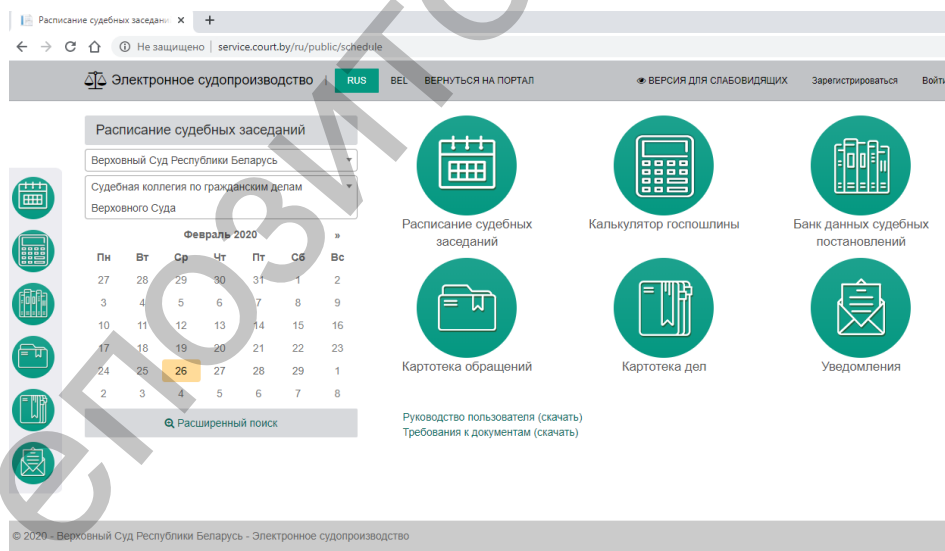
Расписание судебных заседани ×
+
Не защищено | service.court.by/ru/public/schedule

Электронное судопроизводство | RUS BEL ВЕРНУТЬСЯ НА ПОРТАЛ
ВЕРСИЯ ДЛЯ СЛАБОВИДЯЩИХ Зарегистрироваться Войт

Расписание судебных заседаний

Верховный Суд Республики Беларусь

Судебная коллегия по гражданским делам Верховного Суда

Февраль 2020 »

| Пн | Вт | Ср | Чт | Пт | Сб | Вс |
|---|---|---|---|---|---|---|
| 27 | 28 | 29 | 30 | 31 | 1 | 2 |
| 3 | 4 | 5 | 6 | 7 | 8 | 9 |
| 10 | 11 | 12 | 13 | 14 | 15 | 16 |
| 17 | 18 | 19 | 20 | 21 | 22 | 23 |
| 24 | 25 | 26 | 27 | 28 | 29 | 1 |
| 2 | 3 | 4 | 5 | 6 | 7 | 8 |

Расширенный поиск

Расписание судебных заседаний

Калькулятор госпошлины

Банк данных судебных постановлений

Картотека обращений

Картотека дел

Уведомления

Руководство пользователя (скачать)
Требования к документам (скачать)

© 2020 - Верховный Суд Республики Беларусь - Электронное судопроизводство

ЕПОЗИТ